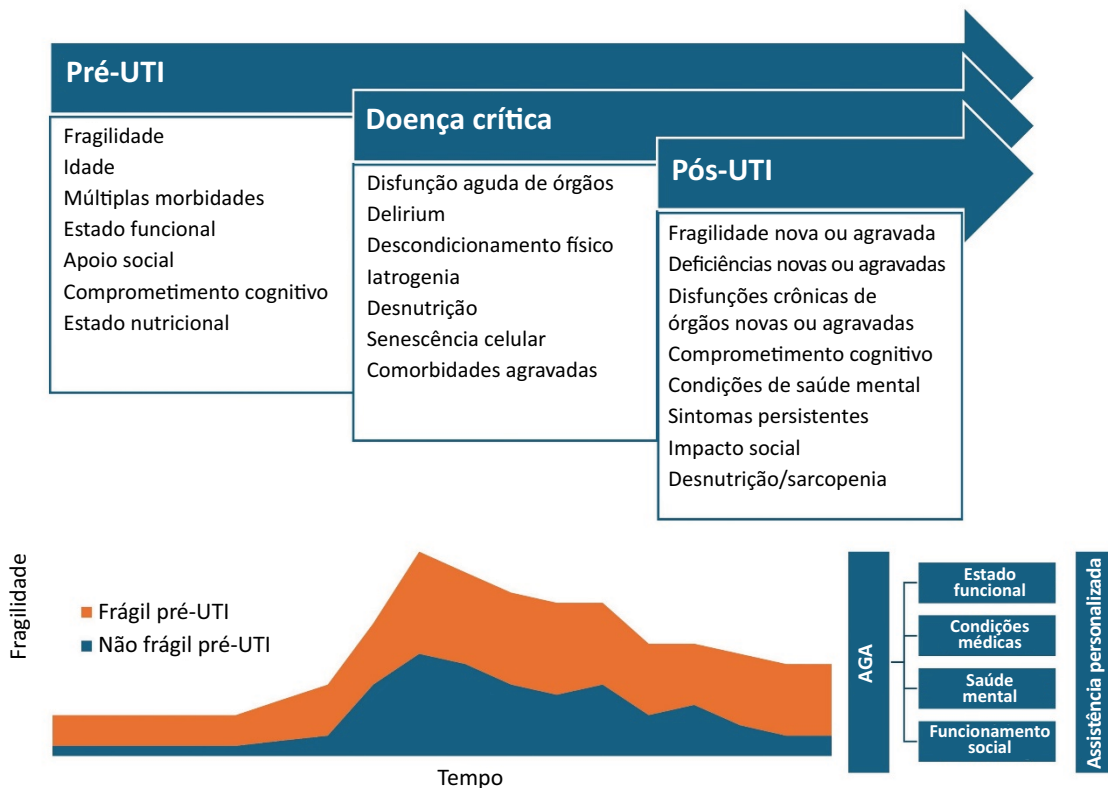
Pré-UTI

Fragilidade
Idade
Múltiplas morbidades
Estado funcional
Apoio social
Comprometimento cognitivo
Estado nutricional

Doença crítica

Disfunção aguda de órgãos
Delirium
Descondicionamento físico
Iatrogenia
Desnutrição
Senescência celular
Comorbidades agravadas

Pós-UTI

Fragilidade nova ou agravada
Deficiências novas ou agravadas
Disfunções crônicas de órgãos novas ou agravadas
Comprometimento cognitivo
Condições de saúde mental
Sintomas persistentes
Impacto social
Desnutrição/sarcopenia

Fragilidade

Frágil pré-UTI
Não frágil pré-UTI

Tempo

AGA

Estado funcional
Condições médicas
Saúde mental
Funcionamento social

Assistência personalizada